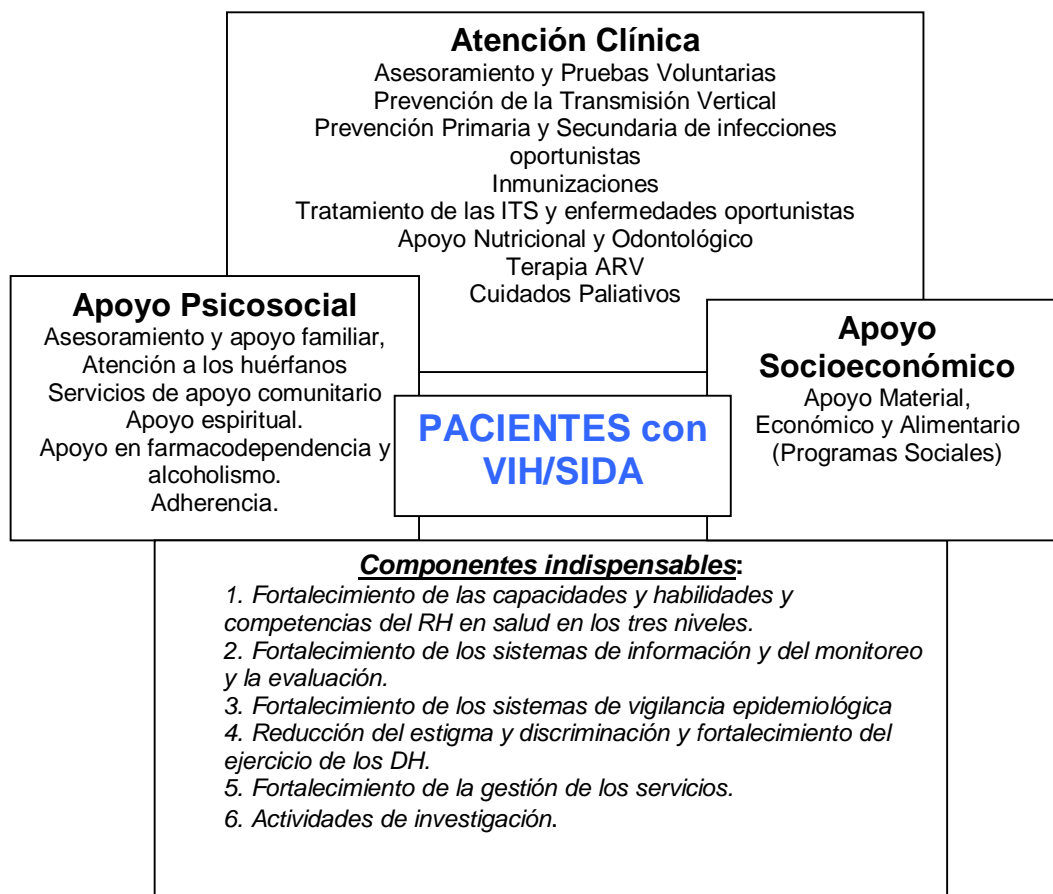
**Atención Clínica**
Asesoramiento y Pruebas Voluntarias
Prevención de la Transmisión Vertical
Prevención Primaria y Secundaria de infecciones oportunistas
Inmunizaciones
Tratamiento de las ITS y enfermedades oportunistas
Apoyo Nutricional y Odontológico
Terapia ARV
Cuidados Paliativos

**Apoyo Psicosocial**
Asesoramiento y apoyo familiar,
Atención a los huérfanos
Servicios de apoyo comunitario
Apoyo espiritual.
Apoyo en farmacodependencia y alcoholismo.
Adherencia.

**PACIENTES con VIH/SIDA**

**Apoyo Socioeconómico**
Apoyo Material,
Económico y Alimentario
(Programas Sociales)

***Componentes indispensables*:**
*1. Fortalecimiento de las capacidades y habilidades y competencias del RH en salud en los tres niveles.*
*2. Fortalecimiento de los sistemas de información y del monitoreo y la evaluación.*
*3. Fortalecimiento de los sistemas de vigilancia epidemiológica*
*4. Reducción del estigma y discriminación y fortalecimiento del ejercicio de los DH.*
*5. Fortalecimiento de la gestión de los servicios.*
*6. Actividades de investigación.*